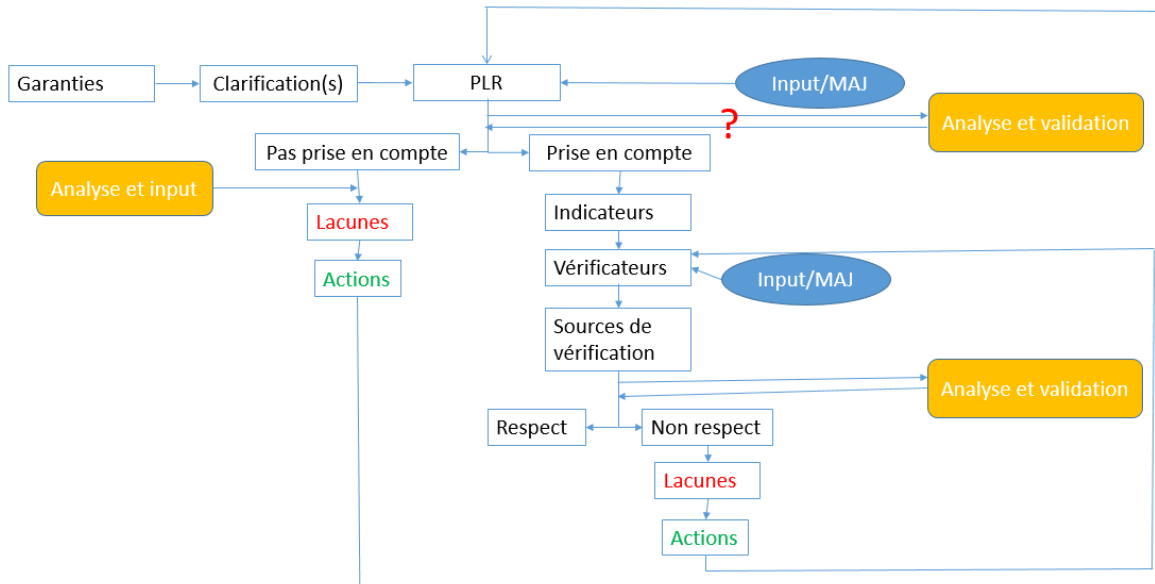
Garanties

Clarification(s)

PLR

Input/MAJ

?

Analyse et validation

Pas prise en compte

Prise en compte

Analyse et input

Lacunes

Actions

Indicateurs

Vérificateurs

Input/MAJ

Sources de vérification

Analyse et validation

Respect

Non respect

Lacunes

Actions